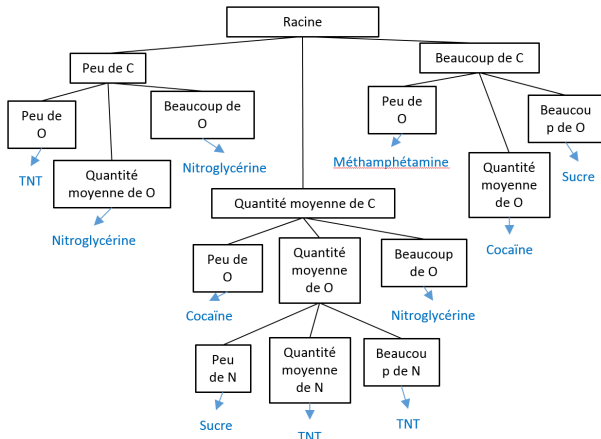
Racine

Peu de C

Peu de O

TNT

Quantité moyenne de O

Nitroglycérine

Beaucoup de O

Nitroglycérine

Quantité moyenne de C

Peu de O

Cocaïne

Quantité moyenne de O

Peu de N

Sucre

Quantité moyenne de N

TNT

Beaucoup de N

TNT

Beaucoup de O

Nitroglycérine

Beaucoup de C

Peu de O

Méthamphétamine

Quantité moyenne de O

Cocaïne

Beaucoup de O

Sucre